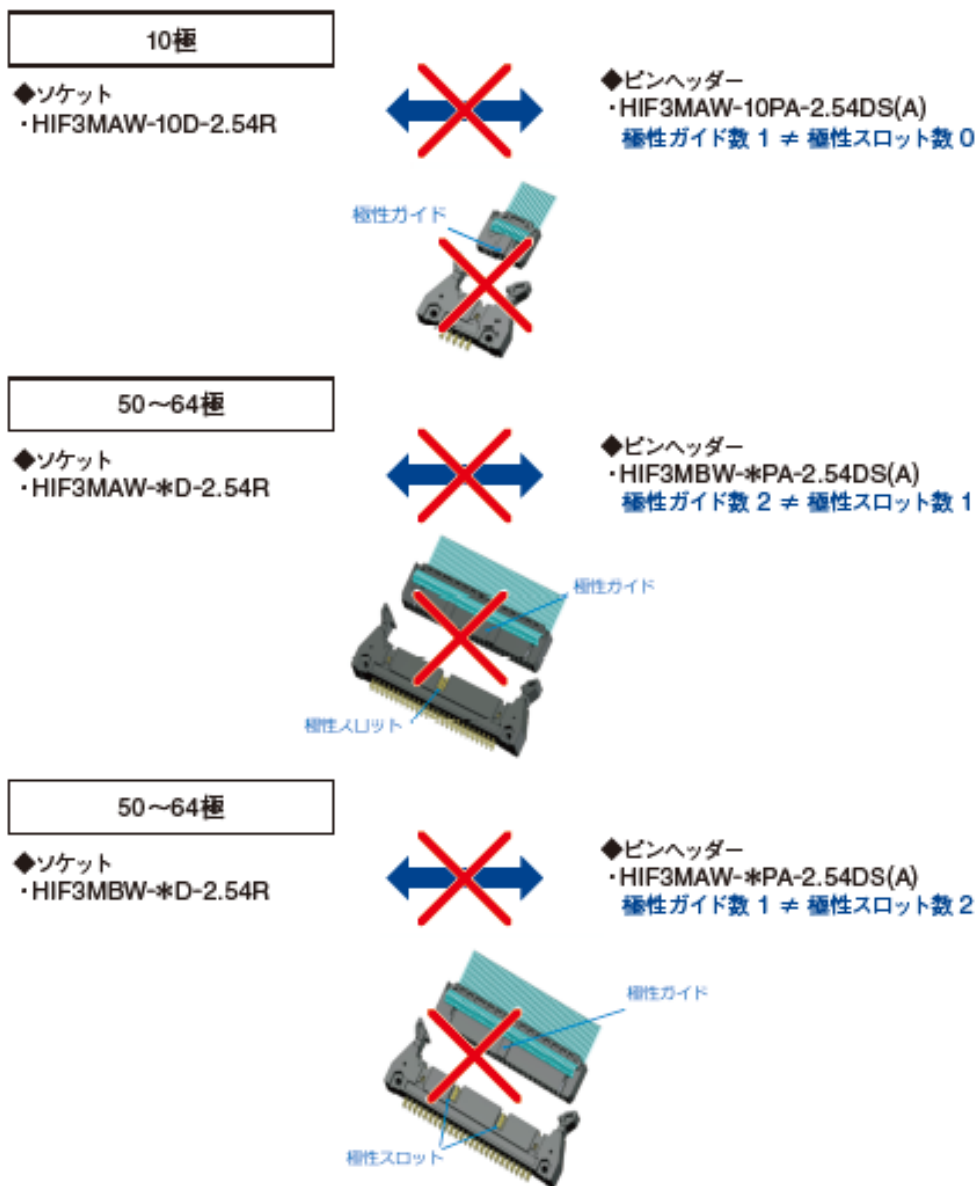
10極

◆ソケット
・HIF3MAW-10D-2.54R

◆ピンヘッダー
・HIF3MAW-10PA-2.54DS(A)
極性ガイド数 1 ≠ 極性スロット数 0

極性ガイド

50～64極

◆ソケット
・HIF3MAW-∗D-2.54R

◆ピンヘッダー
・HIF3MBW-∗PA-2.54DS(A)
極性ガイド数 2 ≠ 極性スロット数 1

極性ガイド

極性スロット

50～64極

◆ソケット
・HIF3MBW-∗D-2.54R

◆ピンヘッダー
・HIF3MAW-∗PA-2.54DS(A)
極性ガイド数 1 ≠ 極性スロット数 2

極性ガイド

極性スロット